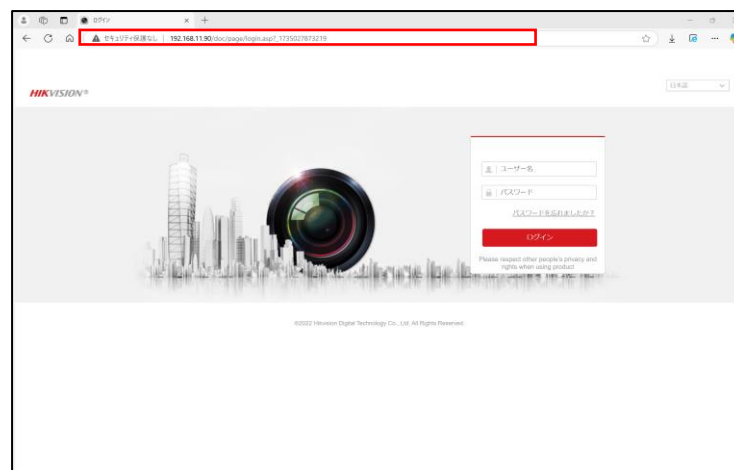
ログイン

セキュリティ保護なし | 192.168.11.90/doc/page/login.asp?_1735027873219

HIKVISION®

日本語

ユーザー名

パスワード

パスワードを忘れましたか?

ログイン

Please respect other people's privacy and rights when using product.

©2022 Hikvision Digital Technology Co., Ltd. All Rights Reserved.